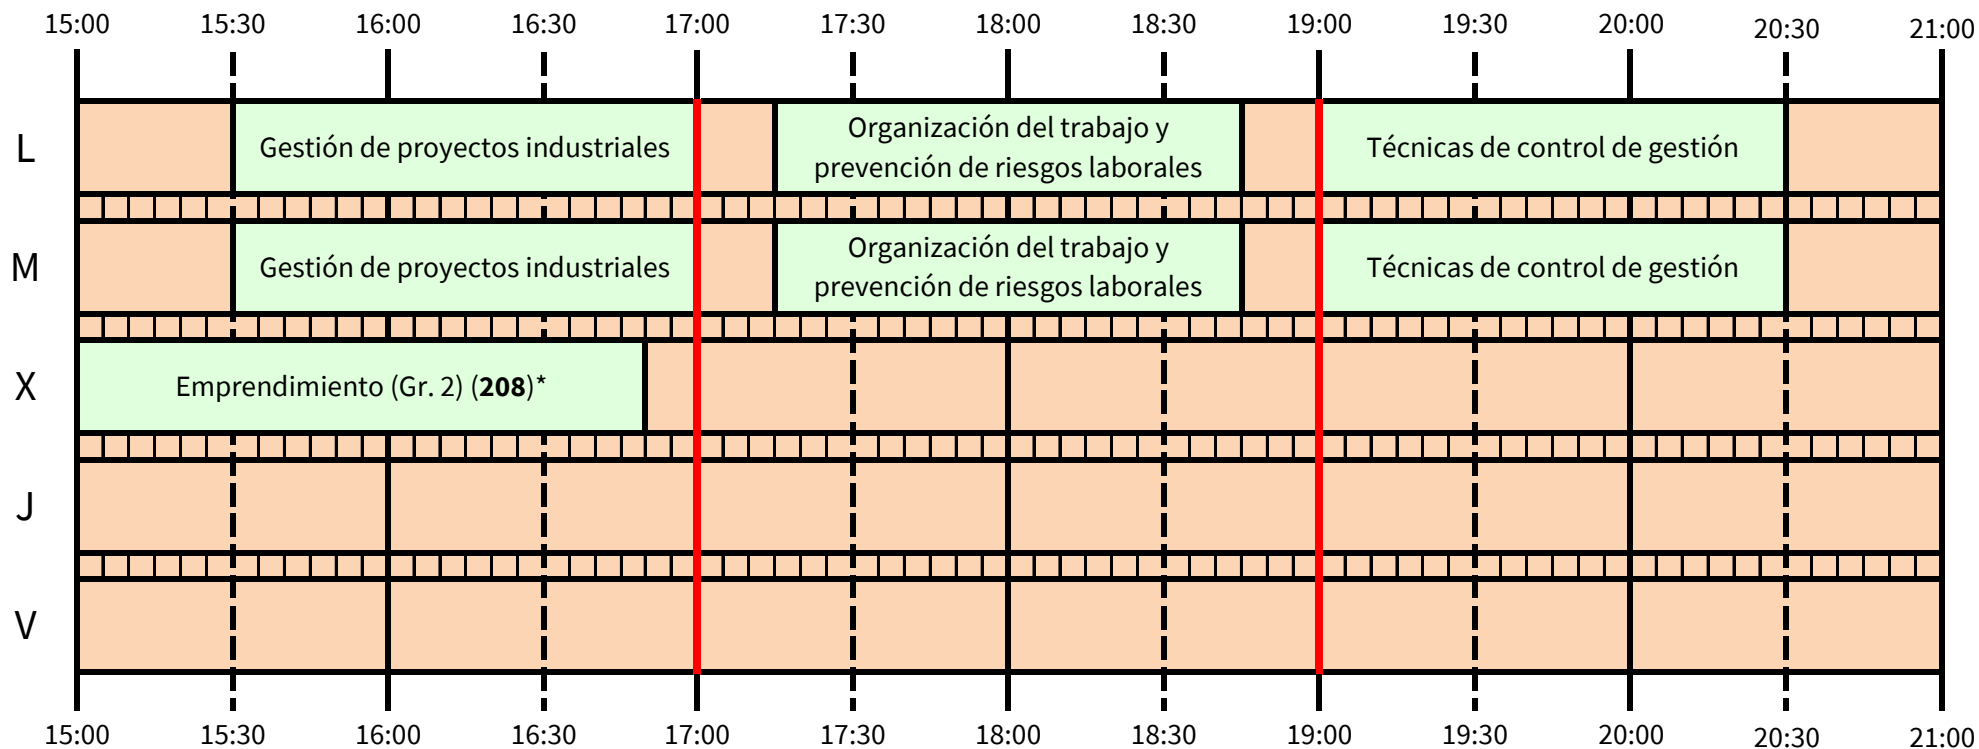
15:00 15:30 16:00 16:30 17:00 17:30 18:00 18:30 19:00 19:30 20:00 20:30 21:00

L
Gestión de proyectos industriales
Organización del trabajo y prevención de riesgos laborales
Técnicas de control de gestión

M
Gestión de proyectos industriales
Organización del trabajo y prevención de riesgos laborales
Técnicas de control de gestión

X
Emprendimiento (Gr. 2) (**208**)*

J

V

15:00 15:30 16:00 16:30 17:00 17:30 18:00 18:30 19:00 19:30 20:00 20:30 21:00